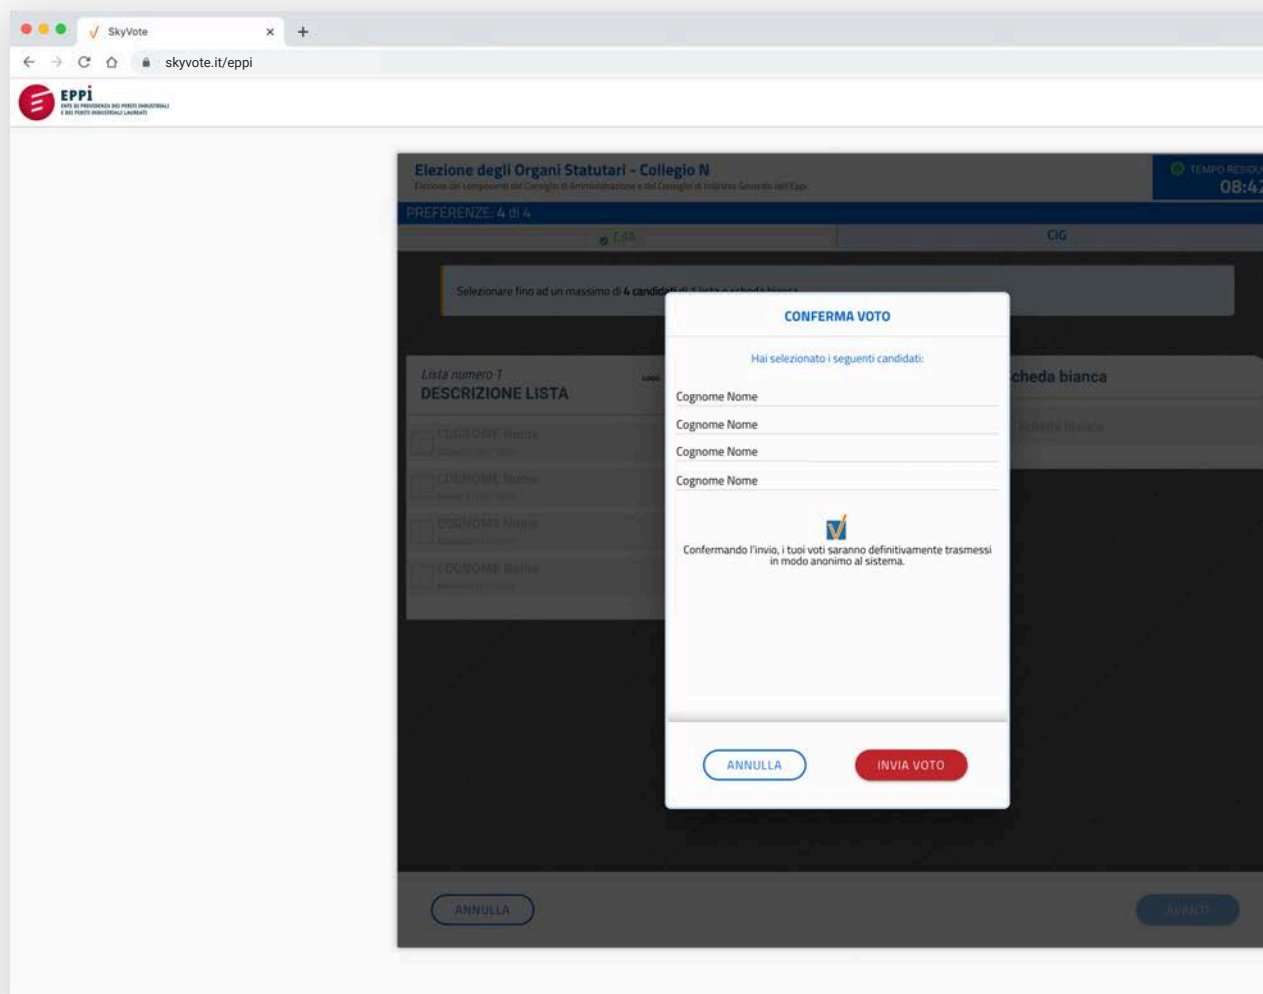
SkyVote
skyvote.it/eppi

EPPI
ENTE DI PREVIDENZA DEI PERITI INDUSTRIALI E DEI PERITI INDUSTRIALI LAUREATI

Elezione degli Organi Statutari - Collegio N
Elezione dei componenti del Consiglio di Amministrazione e del Consiglio di Indirizzo Generale dell'Eppi

TEMPO RESIDU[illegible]
08:4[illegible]

PREFERENZE: 4 di 4

CdA
CIG

Selezionare fino ad un massimo di 4 candidati di 1 lista o scheda bianca

Lista numero 1
DESCRIZIONE LISTA
Logo

COGNOME Nome
COGNOME Nome
COGNOME Nome
COGNOME Nome

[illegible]cheda bianca
Scheda bianca

CONFERMA VOTO

Hai selezionato i seguenti candidati:

Cognome Nome
Cognome Nome
Cognome Nome
Cognome Nome

Confermando l'invio, i tuoi voti saranno definitivamente trasmessi in modo anonimo al sistema.

ANNULLA
INVIA VOTO

ANNULLA
AVANTI